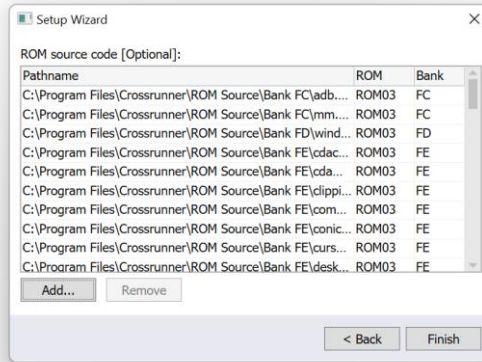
Setup Wizard

ROM source code [Optional]:

| Pathname | ROM | Bank |
|---|---|---|
| C:\Program Files\Crossrunner\ROM Source\Bank FC\adb... | ROM03 | FC |
| C:\Program Files\Crossrunner\ROM Source\Bank FC\mm.... | ROM03 | FC |
| C:\Program Files\Crossrunner\ROM Source\Bank FD\wind... | ROM03 | FD |
| C:\Program Files\Crossrunner\ROM Source\Bank FE\cdac... | ROM03 | FE |
| C:\Program Files\Crossrunner\ROM Source\Bank FE\cda... | ROM03 | FE |
| C:\Program Files\Crossrunner\ROM Source\Bank FE\clippi... | ROM03 | FE |
| C:\Program Files\Crossrunner\ROM Source\Bank FE\com... | ROM03 | FE |
| C:\Program Files\Crossrunner\ROM Source\Bank FE\conic... | ROM03 | FE |
| C:\Program Files\Crossrunner\ROM Source\Bank FE\curs... | ROM03 | FE |
| C:\Program Files\Crossrunner\ROM Source\Bank FE\desk... | ROM03 | FE |

Add... Remove

< Back Finish